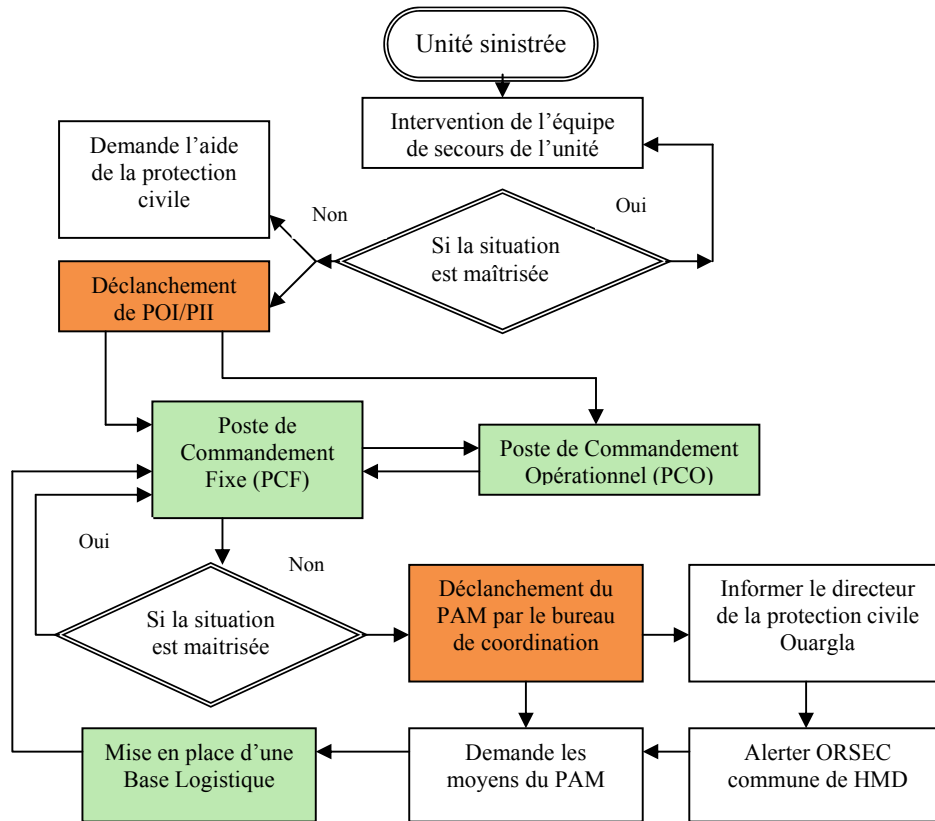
Unité sinistrée

Intervention de l'équipe de secours de l'unité

Demande l'aide de la protection civile

Non

Oui

Si la situation est maîtrisée

Déclanchement de POI/PII

Poste de Commandement Fixe (PCF)

Poste de Commandement Opérationnel (PCO)

Oui

Non

Si la situation est maitrisée

Déclanchement du PAM par le bureau de coordination

Informer le directeur de la protection civile Ouargla

Mise en place d'une Base Logistique

Demande les moyens du PAM

Alerter ORSEC commune de HMD